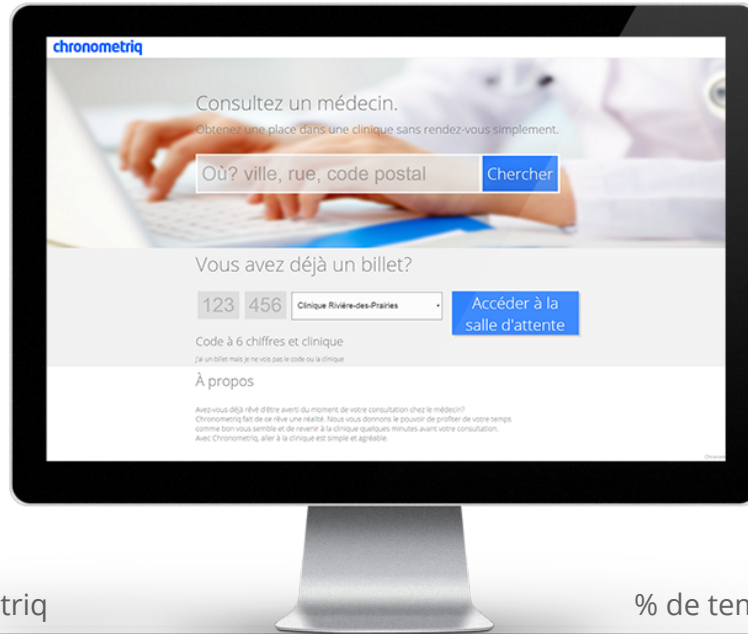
chronometriq

Consultez un médecin.

Obtenez une place dans une clinique sans rendez-vous simplement.

Où? ville, rue, code postal

Chercher

Vous avez déjà un billet?

123 456

Clinique Rivière-des-Prairies

Accéder à la salle d'attente

Code à 6 chiffres et clinique

J'ai un billet mais je ne vois pas le code ou la clinique

À propos

Avez-vous déjà rêvé d'être averti du moment de votre consultation chez le médecin? Chronometriq fait de ce rêve une réalité. Nous vous donnons le pouvoir de profiter de votre temps comme bon vous semble et de revenir à la clinique quelques minutes avant votre consultation. Avec Chronometriq, aller à la clinique est simple et agréable.

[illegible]

triq

% de ten